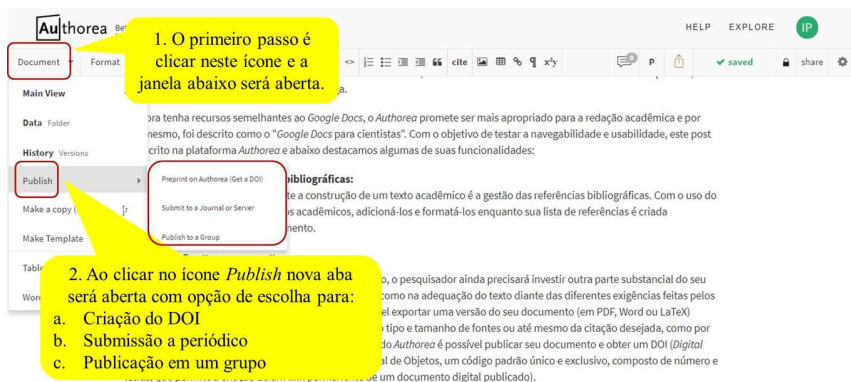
Authorea Be

HELP EXPLORE IP

Document Format

cite x²y P saved share

Main View

Data Folder

History Versions

Publish

Make a copy

Make Template

Table

Word

Preprint on Authorea (Get a DOI)

Submit to a Journal or Server

Publish to a Group

1. O primeiro passo é clicar neste ícone e a janela abaixo será aberta.

a.

ora tenha recursos semelhantes ao *Google Docs*, o *Authorea* promete ser mais apropriado para a redação acadêmica e por nesmo, foi descrito como o "*Google Docs* para cientistas". Com o objetivo de testar a navegabilidade e usabilidade, este post crito na plataforma *Authorea* e abaixo destacamos algumas de suas funcionalidades:

bibliográficas:
te a construção de um texto acadêmico é a gestão das referências bibliográficas. Com o uso do os acadêmicos, adicioná-los e formatá-los enquanto sua lista de referências é criada nento.

2. Ao clicar no ícone *Publish* nova aba será aberta com opção de escolha para:
a. Criação do DOI
b. Submissão a periódico
c. Publicação em um grupo

o, o pesquisador ainda precisará investir outra parte substancial do seu como na adequação do texto diante das diferentes exigências feitas pelos el exportar uma versão do seu documento (em PDF, Word ou LaTeX) o tipo e tamanho de fontes ou até mesmo da citação desejada, como por do *Authorea* é possível publicar seu documento e obter um DOI (*Digital* al de Objetos, um código padrão único e exclusivo, composto de número e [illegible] de um documento digital publicado).